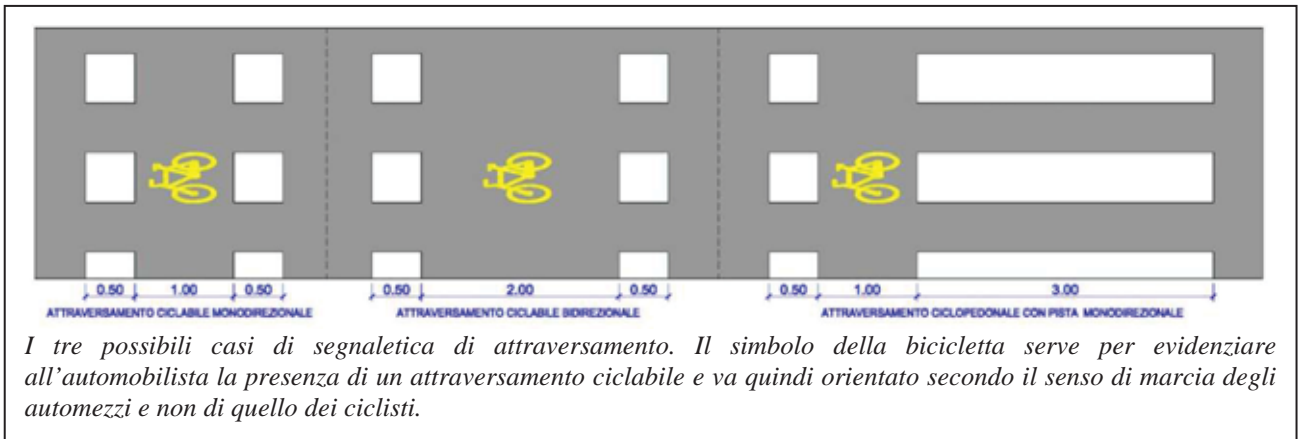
0.50 1.00 0.50
ATTRAVERSAMENTO CICLABILE MONODIREZIONALE

0.50 2.00 0.50
ATTRAVERSAMENTO CICLABILE BIDIREZIONALE

0.50 1.00 3.00
ATTRAVERSAMENTO CICLOPEDONALE CON PISTA MONODIREZIONALE

I tre possibili casi di segnaletica di attraversamento. Il simbolo della bicicletta serve per evidenziare all'automobilista la presenza di un attraversamento ciclabile e va quindi orientato secondo il senso di marcia degli automezzi e non di quello dei ciclisti.